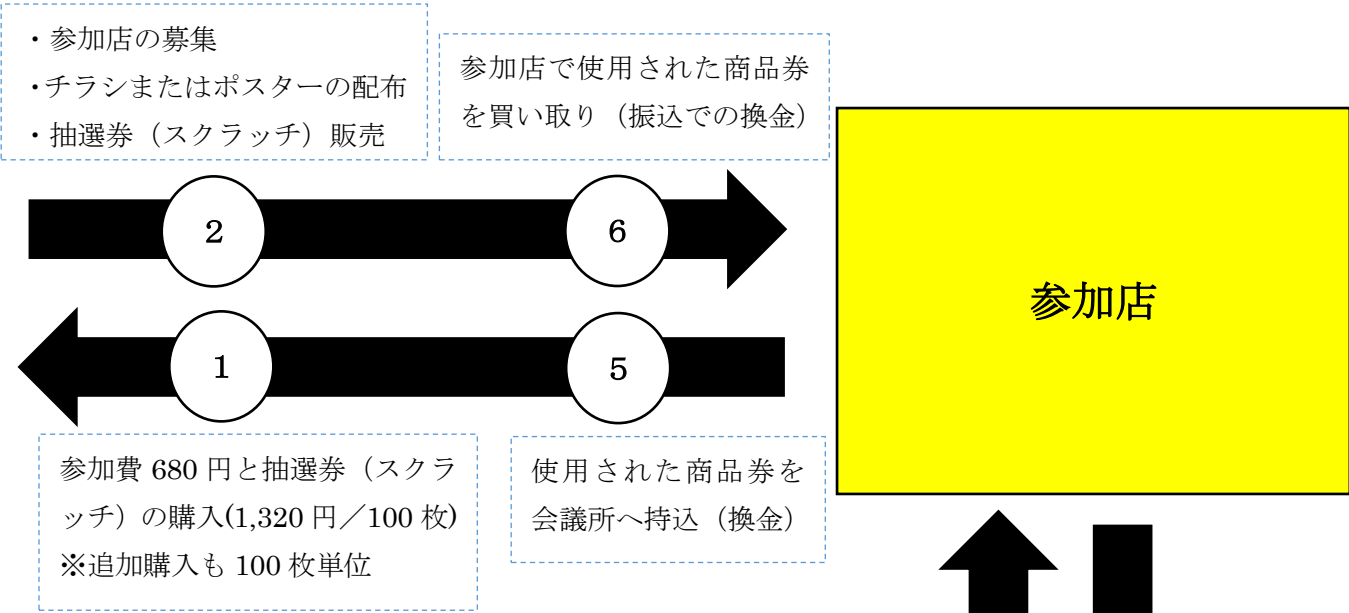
・参加店の募集
・チラシまたはポスターの配布
・抽選券（スクラッチ）販売

参加店で使用された商品券を買い取り（振込での換金）

2

6

参加店

1

5

参加費 680 円と抽選券（スクラッチ）の購入(1,320 円／100 枚)
※追加購入も 100 枚単位

使用された商品券を会議所へ持込（換金）